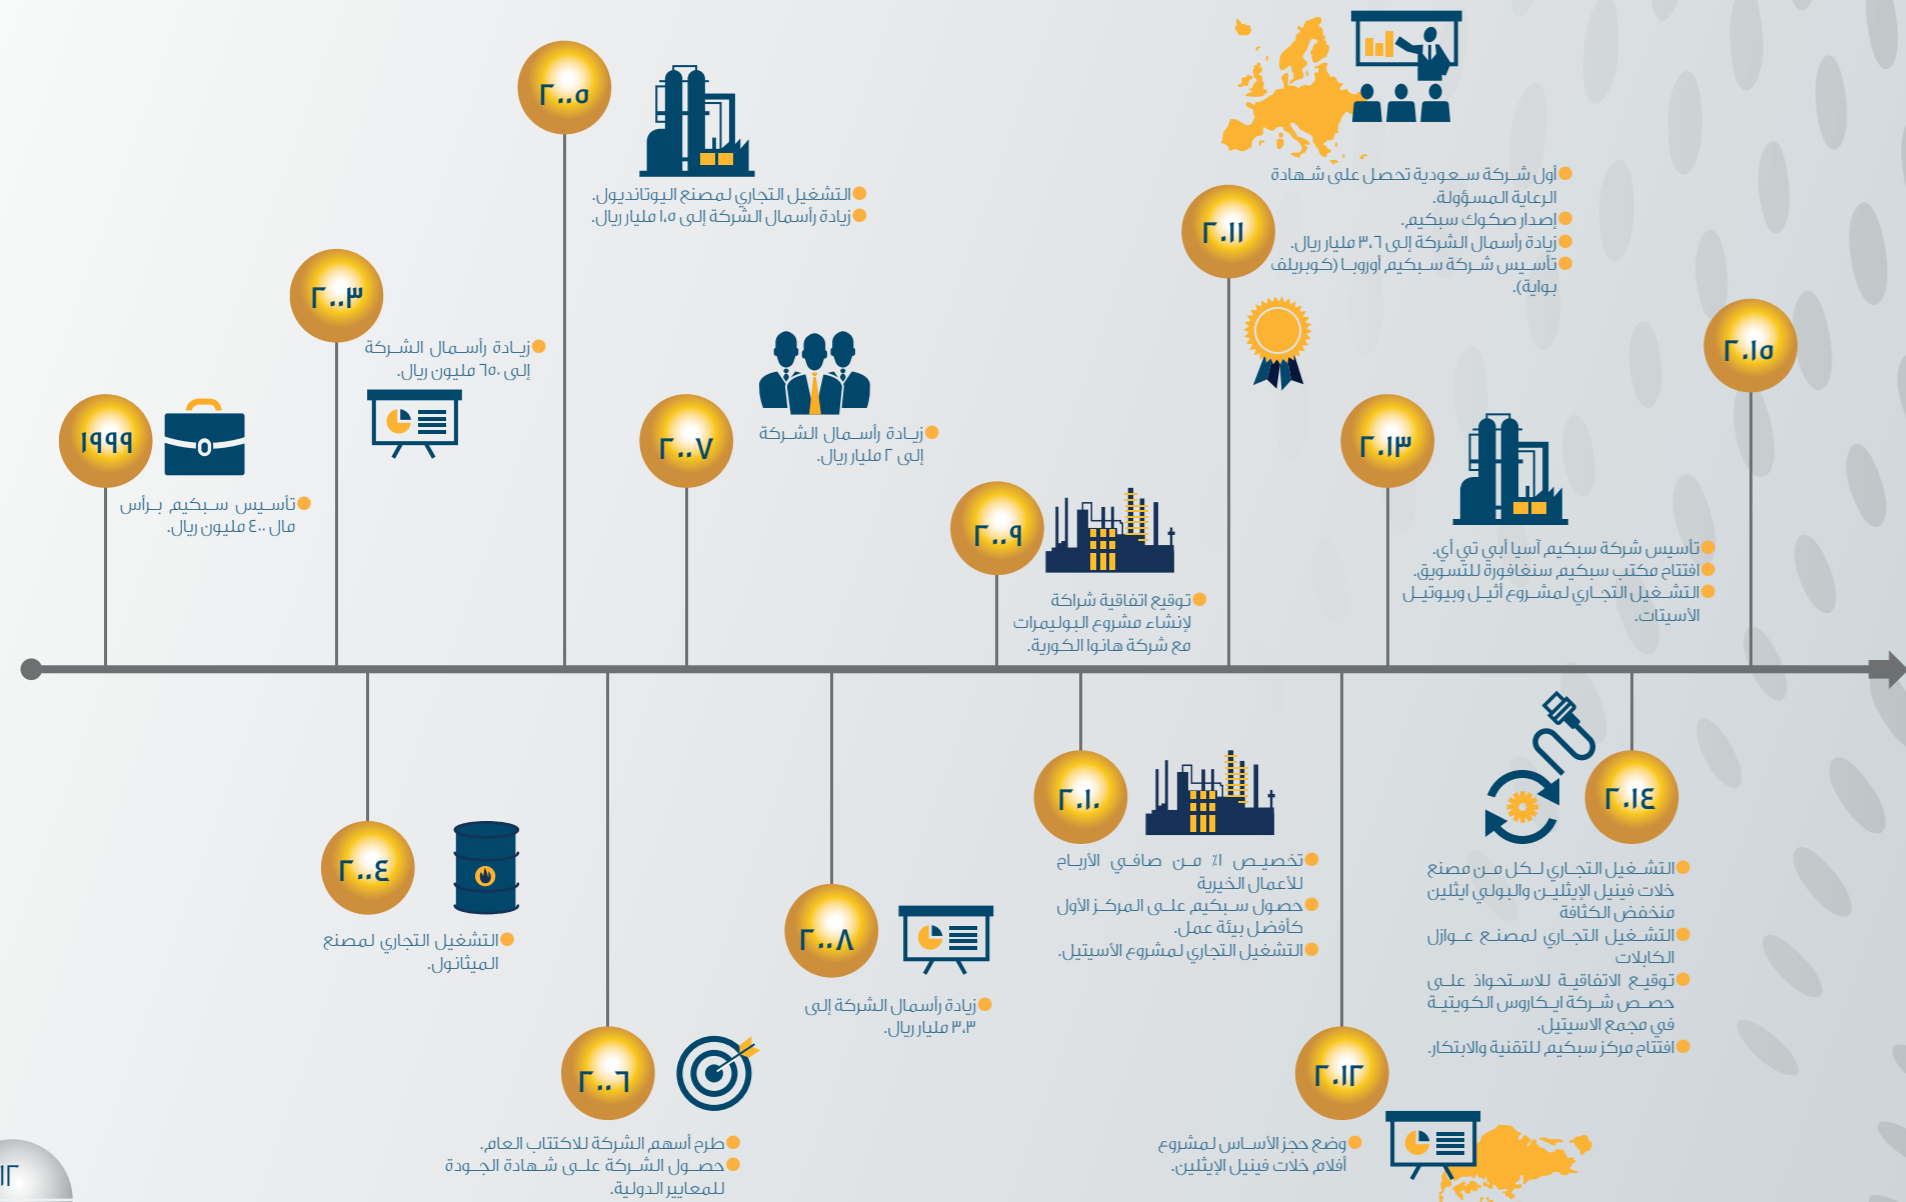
١٩٩٩
تأسيس سبكيم برأس مال ٤٠٠ مليون ريال.

٢٠٠٣
زيادة رأسمال الشركة إلى ٦٥٠ مليون ريال.

٢٠٠٤
التشغيل التجاري لمصنع الميثانول.

٢٠٠٥
التشغيل التجاري لمصنع البيوتانديول.
زيادة رأسمال الشركة إلى ١.٥ مليار ريال.

٢٠٠٦
طرح أسهم الشركة للاكتتاب العام.
حصول الشركة على شهادة الجودة للمعايير الدولية.

٢٠٠٧
زيادة رأسمال الشركة إلى ٢ مليار ريال.

٢٠٠٨
زيادة رأسمال الشركة إلى ٣.٣ مليار ريال.

٢٠٠٩
توقيع اتفاقية شراكة لإنشاء مشروع البوليمرات مع شركة هانوا الكورية.

٢٠١٠
تخصيص ١٪ من صافي الأرباح للأعمال الخيرية
حصول سبكيم على المركز الأول كأفضل بيئة عمل.
التشغيل التجاري لمشروع الأسيتيل.

٢٠١١
أول شركة سعودية تحصل على شهادة الرعاية المسؤولة.
إصدار صكوك سبكيم.
زيادة رأسمال الشركة إلى ٣.٦ مليار ريال.
تأسيس شركة سبكيم أوروبا (كوبريلف بواية).

٢٠١٢
وضع حجز الأساس لمشروع أفلام خلات فينيل الإيثيلين.

٢٠١٣
تأسيس شركة سبكيم آسيا أبي تي أي.
افتتاح مكتب سبكيم سنغافورة للتسويق.
التشغيل التجاري لمشروع أثيل وبيوتيل الأسيتات.

٢٠١٤
التشغيل التجاري لكل من مصنع خلات فينيل الإيثلين والبولي ايثلين منخفض الكثافة
التشغيل التجاري لمصنع عوازل الكابلات
توقيع الاتفاقية للاستحواذ على حصص شركة ايكاروس الكويتية في مجمع الاسيتيل.
افتتاح مركز سبكيم للتقنية والابتكار.

٢٠١٥

١٢